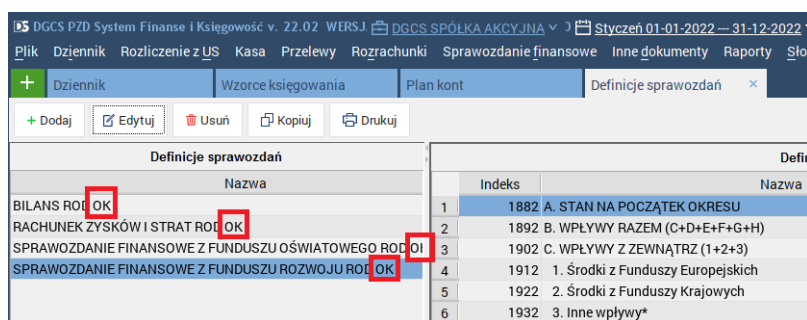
DGCS PZD System Finanse i Księgowość v. 22.02 WERSJ. DGCS SPÓŁKA AKCYJNA Styczeń 01-01-2022 — 31-12-2022

Plik Dziennik Rozliczenie z US Kasa Przelewy Rozrachunki Sprawozdanie finansowe Inne dokumenty Raporty Sło

+ Dziennik Wzorce księgowania Plan kont Definicje sprawozdań ×

+ Dodaj Edytuj Usuń Kopiuj Drukuj

Definicje sprawozdań

| Nazwa |
|---|
| BILANS ROD OK |
| RACHUNEK ZYSKÓW I STRAT ROD OK |
| SPRAWOZDANIE FINANSOWE Z FUNDUSZU OŚWIATOWEGO ROD OI |
| SPRAWOZDANIE FINANSOWE Z FUNDUSZU ROZWOJU ROD OK |

Defi

| | Indeks | Nazwa |
|---|---|---|
| 1 | 1882 | A. STAN NA POCZĄTEK OKRESU |
| 2 | 1892 | B. WPŁYWY RAZEM (C+D+E+F+G+H) |
| 3 | 1902 | C. WPŁYWY Z ZEWNĄTRZ (1+2+3) |
| 4 | 1912 | 1. Środki z Funduszy Europejskich |
| 5 | 1922 | 2. Środki z Funduszy Krajowych |
| 6 | 1932 | 3. Inne wpływy* |